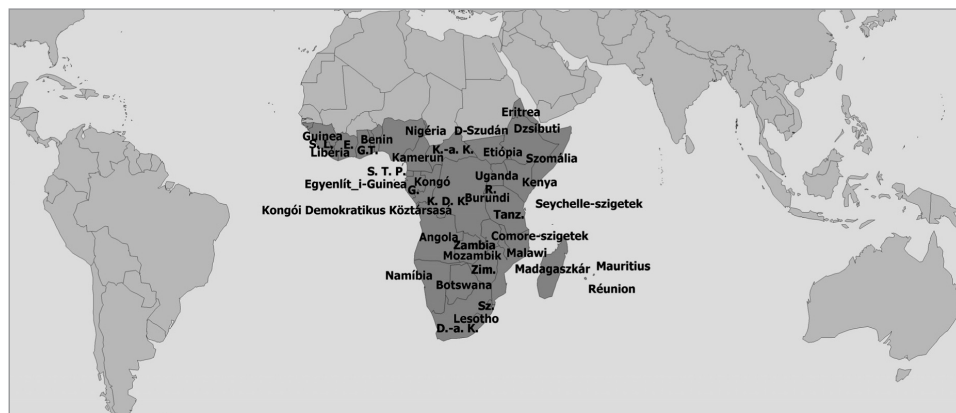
Eritrea
Dzsibuti
Guinea
S. L.
E.
Benin
Nigéria
D-Szudán
Libéria
G.T.
K.-a. K.
Etiópia
Kamerun
Szomália
S. T. P.
Uganda
Egyenlít_i-Guinea
Kongó
R.
Kenya
G.
K. D. K.
Burundi
Seychelle-szigetek
Kongói Demokratikus Köztársaság
Tanz.
Angola
Comore-szigetek
Zambia
Mozambik
Malawi
Zim.
Madagaszkár
Mauritius
Namíbia
Botswana
Réunion
Sz.
Lesotho
D.-a. K.